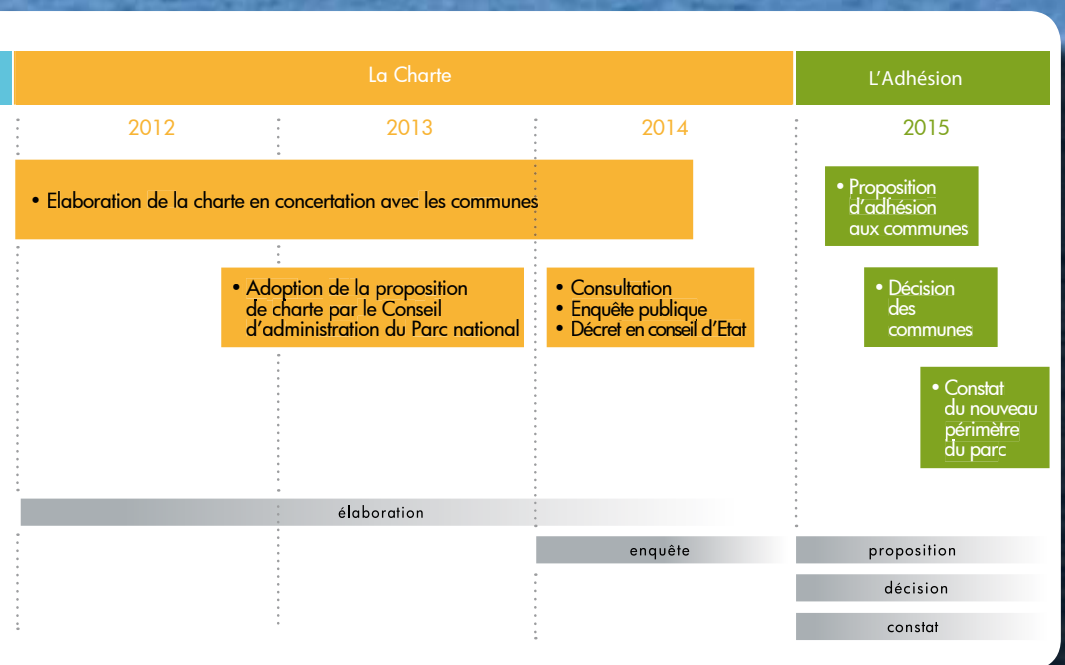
La Charte

L'Adhésion

2012

2013

2014

2015

• Elaboration de la charte en concertation avec les communes

• Proposition d'adhésion aux communes

• Adoption de la proposition de charte par le Conseil d'administration du Parc national

• Consultation
• Enquête publique
• Décret en conseil d'Etat

• Décision des communes

• Constat du nouveau périmètre du parc

élaboration

enquête

proposition

décision

constat